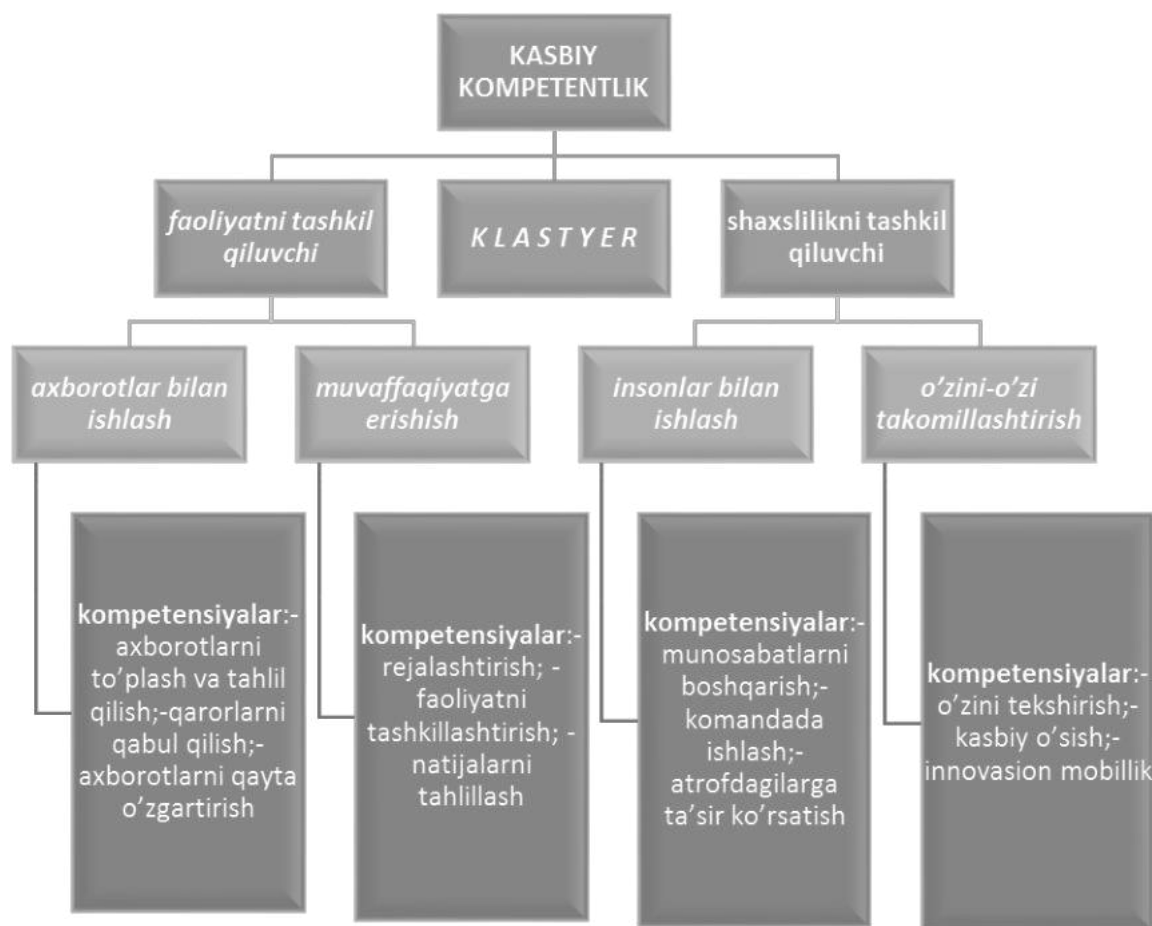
KASBIY KOMPETENTLIK

faoliyatni tashkil qiluvchi

K L A S T Y E R

shaxslilikni tashkil qiluvchi

axborotlar bilan ishlash

muvaffaqiyatga erishish

insonlar bilan ishlash

o’zini-o’zi takomillashtirish

kompetensiyalar:- axborotlarni to’plash va tahlil qilish;-qarorlarni qabul qilish;- axborotlarni qayta o’zgartirish

kompetensiyalar:- rejalashtirish; - faoliyatni tashkillashtirish; - natijalarni tahlillash

kompetensiyalar:- munosabatlarni boshqarish;- komandada ishlash;- atrofdagilarga ta’sir ko’rsatish

kompetensiyalar:- o’zini tekshirish;- kasbiy o’sish;- innovasion mobillik